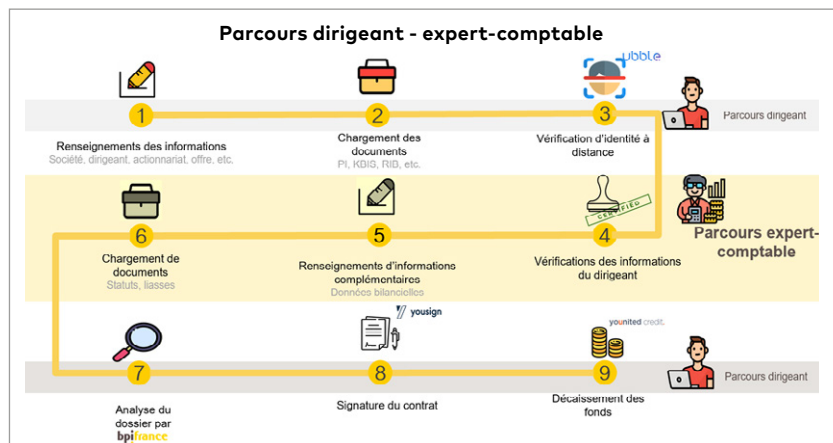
Parcours dirigeant - expert-comptable

ubble

1
Renseignements des informations
Société, dirigeant, actionnariat, offre, etc.

2
Chargement des documents
PI, KBIS, RIB, etc.

3
Vérification d'identité à distance

Parcours dirigeant

CERTIFIED

6
Chargement de documents
Statuts, liasses

5
Renseignements d'informations complémentaires
Données bilancielles

4
Vérifications des informations du dirigeant

Parcours expert-comptable

yousign

younited credit.

7
Analyse du dossier par bpifrance

8
Signature du contrat

9
Décaissement des fonds

Parcours dirigeant